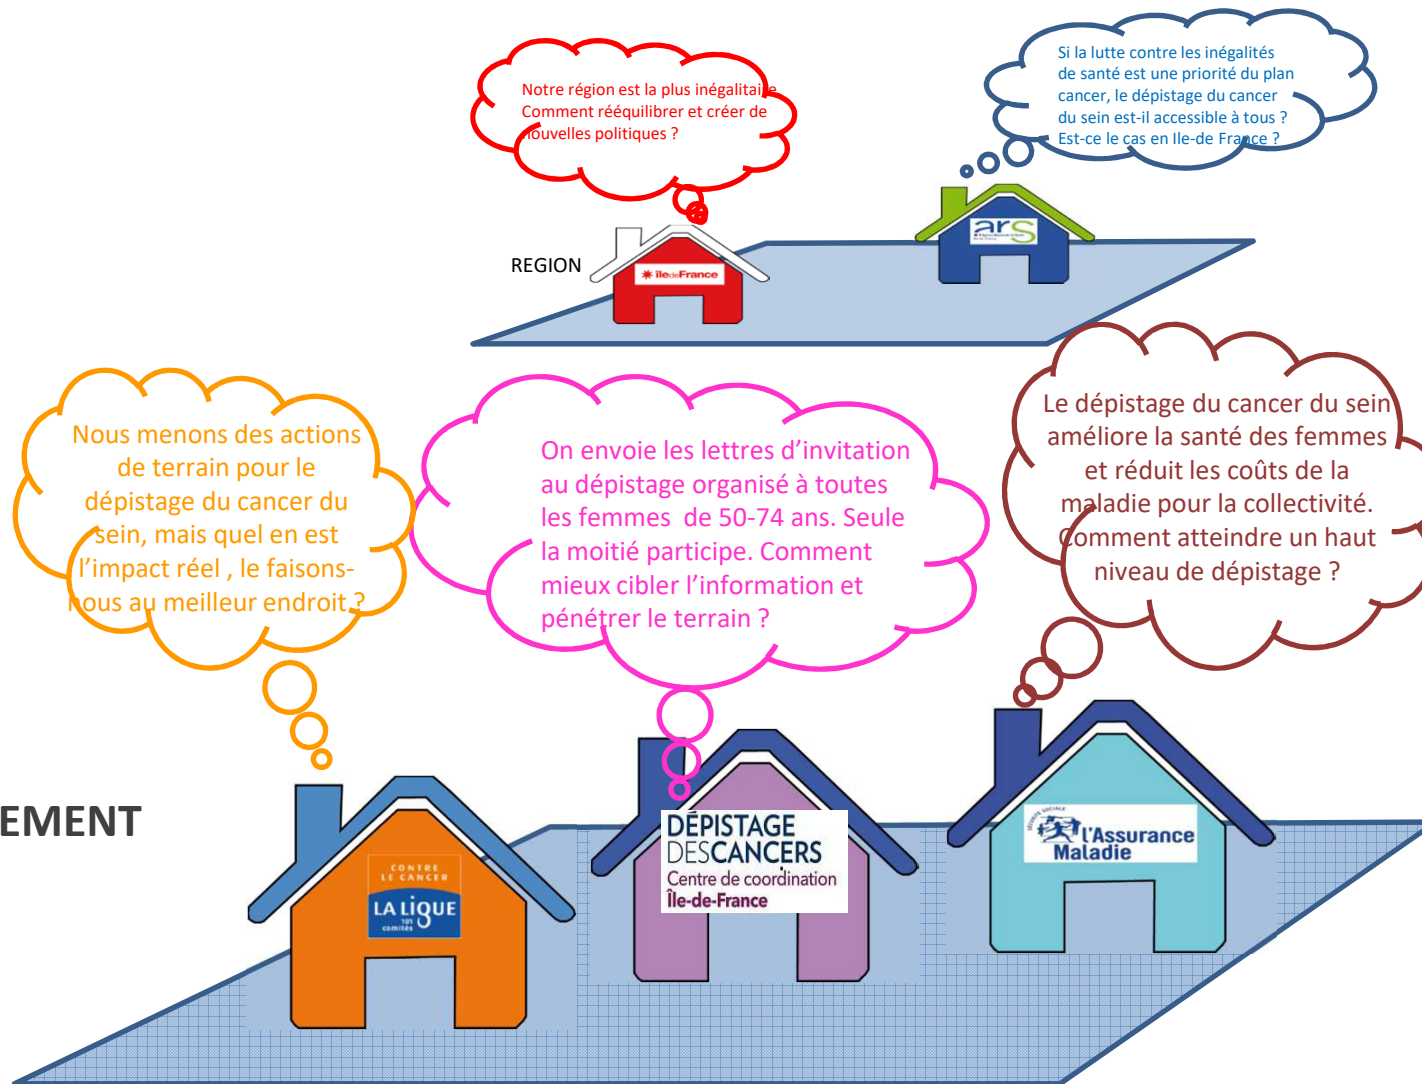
Notre région est la plus inégalitaire. Comment rééquilibrer et créer de nouvelles politiques ?

Si la lutte contre les inégalités de santé est une priorité du plan cancer, le dépistage du cancer du sein est-il accessible à tous ? Est-ce le cas en Ile-de France ?

REGION

îledeFrance

ars

Nous menons des actions de terrain pour le dépistage du cancer du sein, mais quel en est l'impact réel , le faisons-nous au meilleur endroit ?

On envoie les lettres d'invitation au dépistage organisé à toutes les femmes de 50-74 ans. Seule la moitié participe. Comment mieux cibler l'information et pénétrer le terrain ?

Le dépistage du cancer du sein améliore la santé des femmes et réduit les coûts de la maladie pour la collectivité. Comment atteindre un haut niveau de dépistage ?

EMENT

CONTRE LE CANCER
LA LIGUE
101 comités

DÉPISTAGE DES CANCERS
Centre de coordination
Île-de-France

l'Assurance Maladie